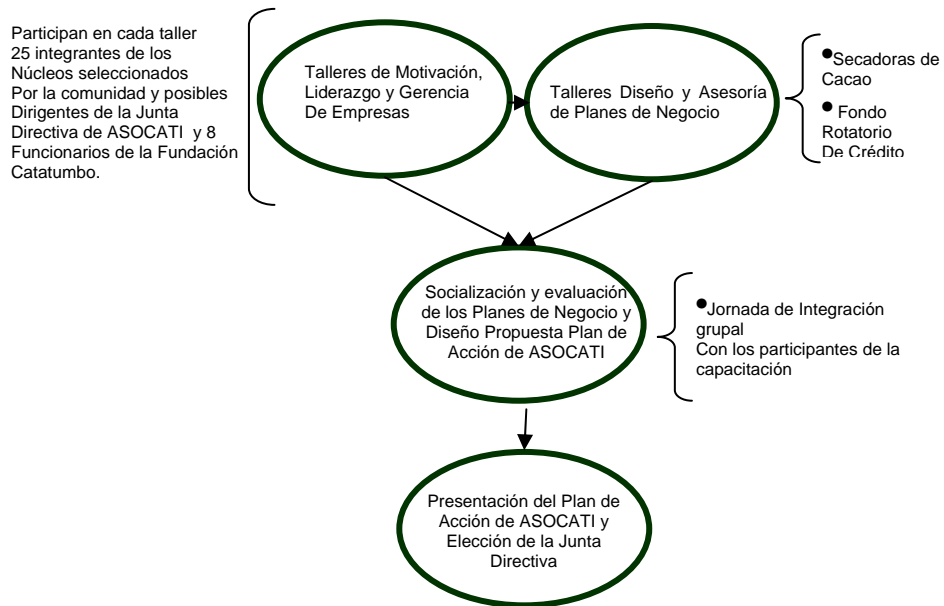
Participan en cada taller 25 integrantes de los Núcleos seleccionados Por la comunidad y posibles Dirigentes de la Junta Directiva de ASOCATI y 8 Funcionarios de la Fundación Catatumbo.

Talleres de Motivación, Liderazgo y Gerencia De Empresas

Talleres Diseño y Asesoría de Planes de Negocio

• Secadoras de Cacao
• Fondo Rotatorio De Crédito

Socialización y evaluación de los Planes de Negocio y Diseño Propuesta Plan de Acción de ASOCATI

• Jornada de Integración grupal Con los participantes de la capacitación

Presentación del Plan de Acción de ASOCATI y Elección de la Junta Directiva